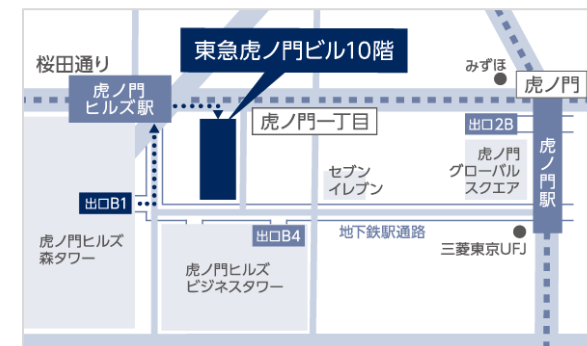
東急虎ノ門ビル10階

桜田通り

みずほ

虎ノ門

虎ノ門
ヒルズ駅

虎ノ門一丁目

出口2B

虎
ノ
門
駅

虎ノ門
グローバル
スクエア

セブン
イレブン

出口B1

出口B4

地下鉄駅通路

三菱東京UFJ

虎ノ門ヒルズ
森タワー

虎ノ門ヒルズ
ビジネスタワー